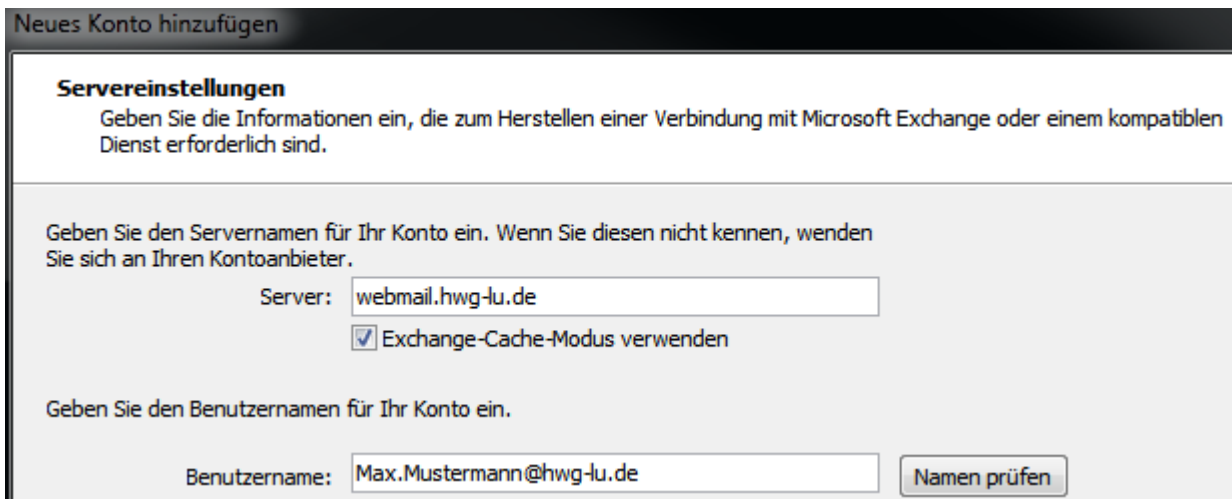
Neues Konto hinzufügen

Servereinstellungen
Geben Sie die Informationen ein, die zum Herstellen einer Verbindung mit Microsoft Exchange oder einem kompatiblen Dienst erforderlich sind.

Geben Sie den Servernamen für Ihr Konto ein. Wenn Sie diesen nicht kennen, wenden Sie sich an Ihren Kontoanbieter.

Server: webmail.hwg-lu.de

Exchange-Cache-Modus verwenden

Geben Sie den Benutzernamen für Ihr Konto ein.

Benutzername: Max.Mustermann@hwg-lu.de

Namen prüfen